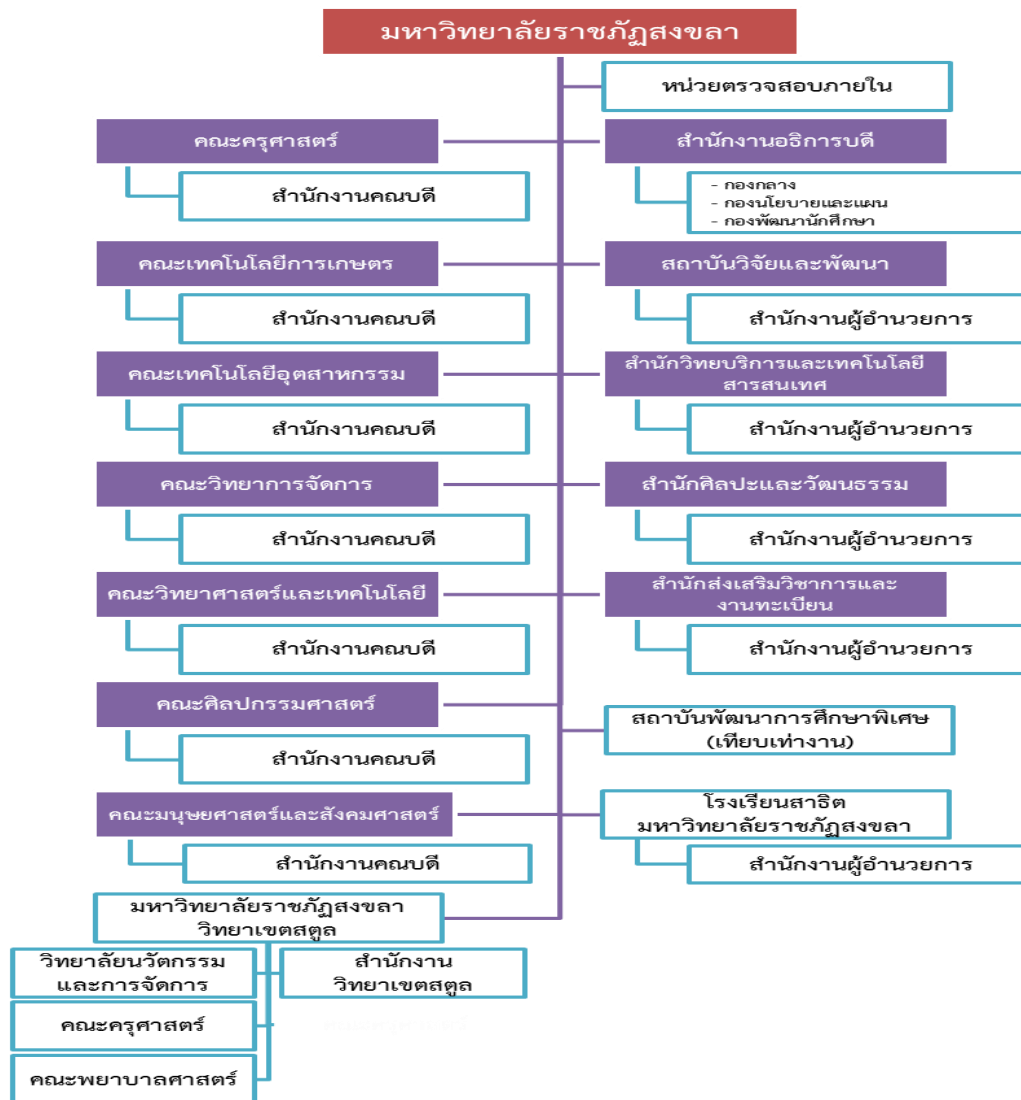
มหาวิทยาลัยราชภัฏสงขลา

หน่วยตรวจสอบภายใน

คณะครุศาสตร์

สำนักงานอธิการบดี

สำนักงานคณบดี

- กองกลาง
- กองนโยบายและแผน
- กองพัฒนานักศึกษา

คณะเทคโนโลยีการเกษตร

สถาบันวิจัยและพัฒนา

สำนักงานคณบดี

สำนักงานผู้อำนวยการ

คณะเทคโนโลยีอุตสาหกรรม

สำนักวิทยบริการและเทคโนโลยีสารสนเทศ

สำนักงานคณบดี

สำนักงานผู้อำนวยการ

คณะวิทยาการจัดการ

สำนักศิลปะและวัฒนธรรม

สำนักงานคณบดี

สำนักงานผู้อำนวยการ

คณะวิทยาศาสตร์และเทคโนโลยี

สำนักส่งเสริมวิชาการและงานทะเบียน

สำนักงานคณบดี

สำนักงานผู้อำนวยการ

คณะศิลปกรรมศาสตร์

สถาบันพัฒนาการศึกษาพิเศษ (เทียบเท่างาน)

สำนักงานคณบดี

คณะมนุษยศาสตร์และสังคมศาสตร์

โรงเรียนสาธิต มหาวิทยาลัยราชภัฏสงขลา

สำนักงานคณบดี

สำนักงานผู้อำนวยการ

มหาวิทยาลัยราชภัฏสงขลา วิทยาเขตสตูล

วิทยาลัยนวัตกรรมและการจัดการ

สำนักงาน วิทยาเขตสตูล

คณะครุศาสตร์

คณะพยาบาลศาสตร์